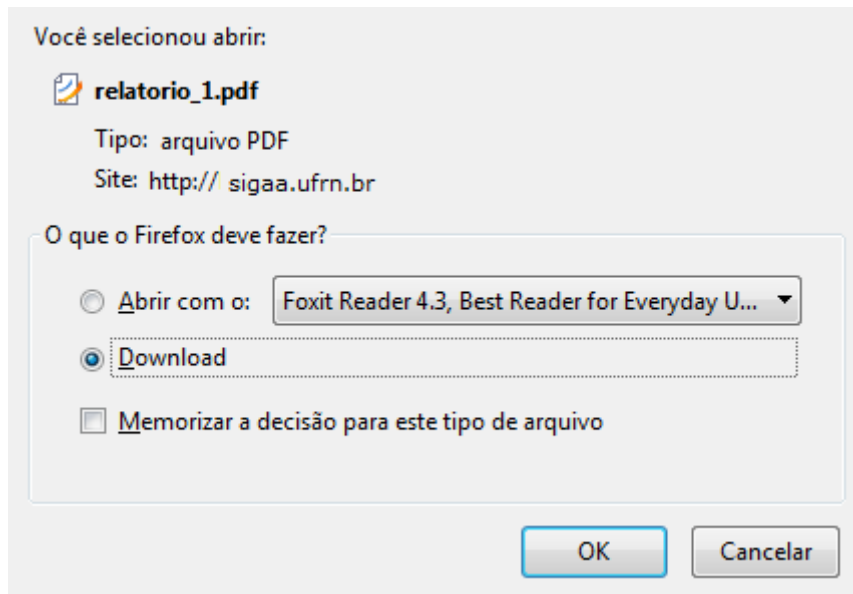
Você selecionou abrir:

relatorio_1.pdf

Tipo: arquivo PDF

Site: http:// sigaa.ufrn.br

O que o Firefox deve fazer?

Abrir com o: Foxit Reader 4.3, Best Reader for Everyday U...

Download

Memorizar a decisão para este tipo de arquivo

OK

Cancelar